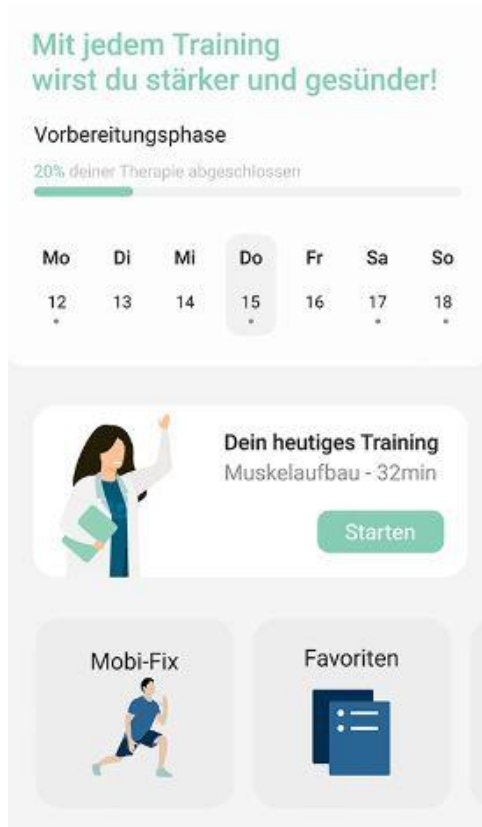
Mit jedem Training wirst du stärker und gesünder!

Vorbereitungsphase

20% deiner Therapie abgeschlossen

| Mo | Di | Mi | Do | Fr | Sa | So |
|---|---|---|---|---|---|---|
| 12 | 13 | 14 | 15 | 16 | 17 | 18 |

Dein heutiges Training
Muskelaufbau - 32min

Starten

Mobi-Fix

Favoriten